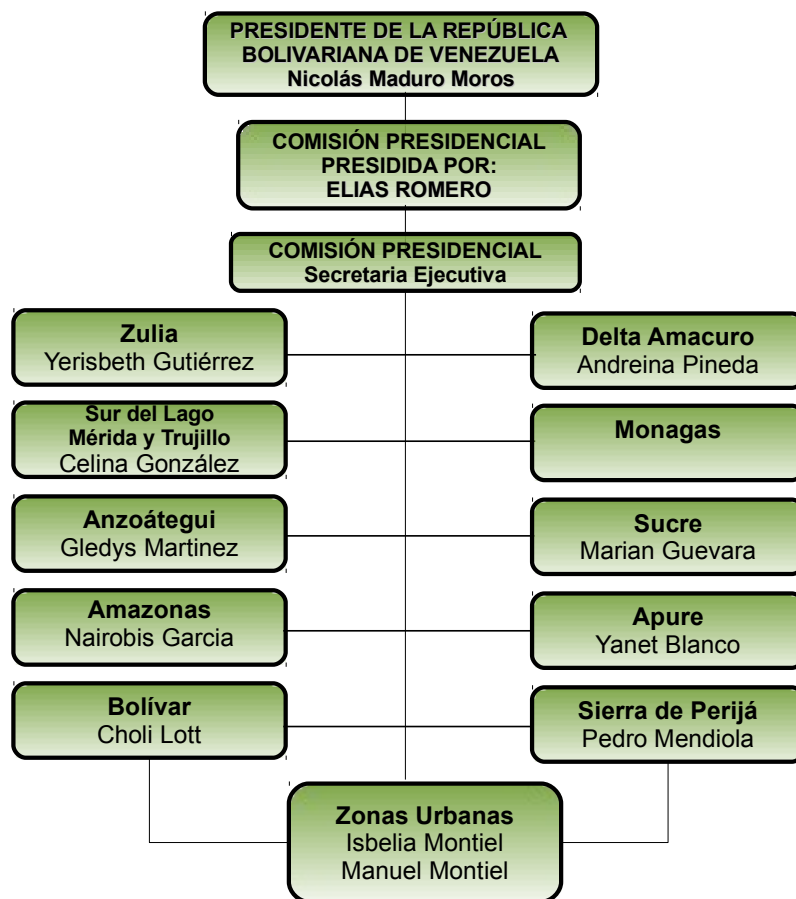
PRESIDENTE DE LA REPÚBLICA
BOLIVARIANA DE VENEZUELA
Nicolás Maduro Moros

COMISIÓN PRESIDENCIAL
PRESIDIDA POR:
ELIAS ROMERO

COMISIÓN PRESIDENCIAL
Secretaria Ejecutiva

Zulia
Yerisbeth Gutiérrez

Delta Amacuro
Andreina Pineda

Sur del Lago
Mérida y Trujillo
Celina González

Monagas

Anzoátegui
Gledys Martinez

Sucre
Marian Guevara

Amazonas
Nairobis Garcia

Apure
Yanet Blanco

Bolívar
Choli Lott

Sierra de Perijá
Pedro Mendiola

Zonas Urbanas
Isbelia Montiel
Manuel Montiel